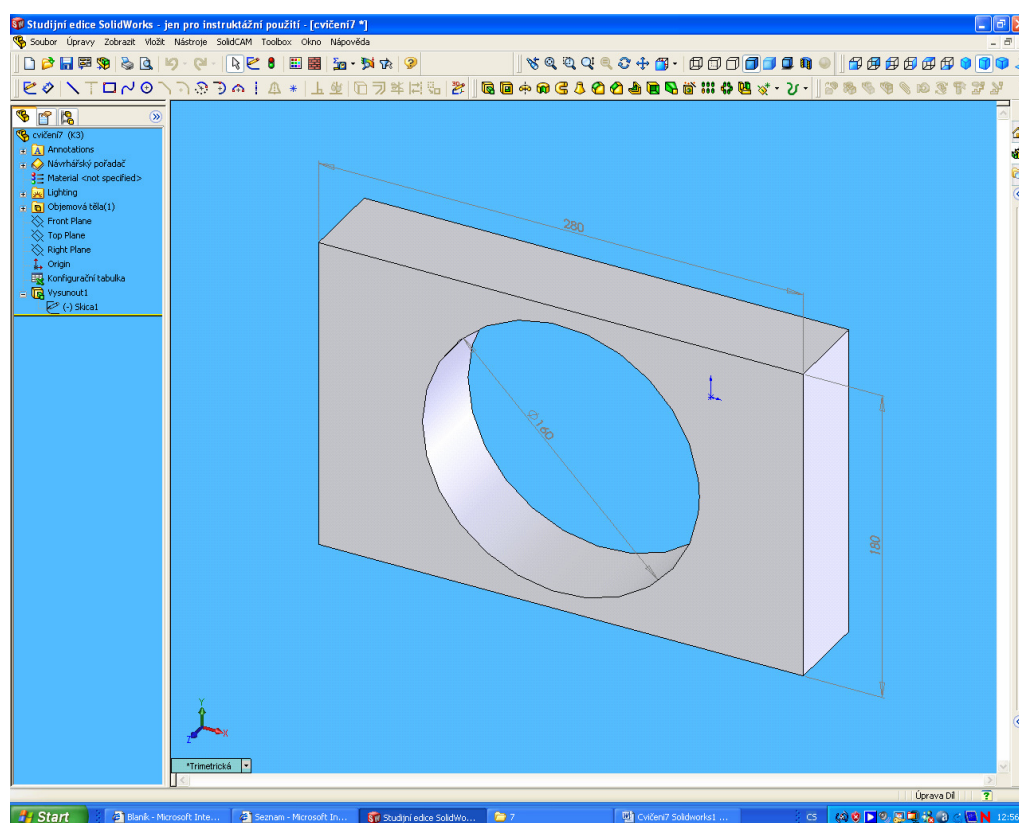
Studijní edice SolidWorks - jen pro instruktážní použití - [cvičení7 *]

Soubor Úpravy Zobrazit Vložit Nástroje SolidCAM Toolbox Okno Nápověda

cvičení7 (K3)
Annotations
Návrhářský pořadač
Material <not specified>
Lighting
Objemová těla(1)
Front Plane
Top Plane
Right Plane
Origin
Konfigurační tabulka
Vysunout1
(-) Skica1

280

⌀160

180

Y
X

*Trimetrická

Úprava Díl

Start
Blaník - Microsoft Inte...
Seznam - Microsoft In...
Studijní edice SolidWo...
7
Cvičení7 Solidworks1 ...
CS
12:56